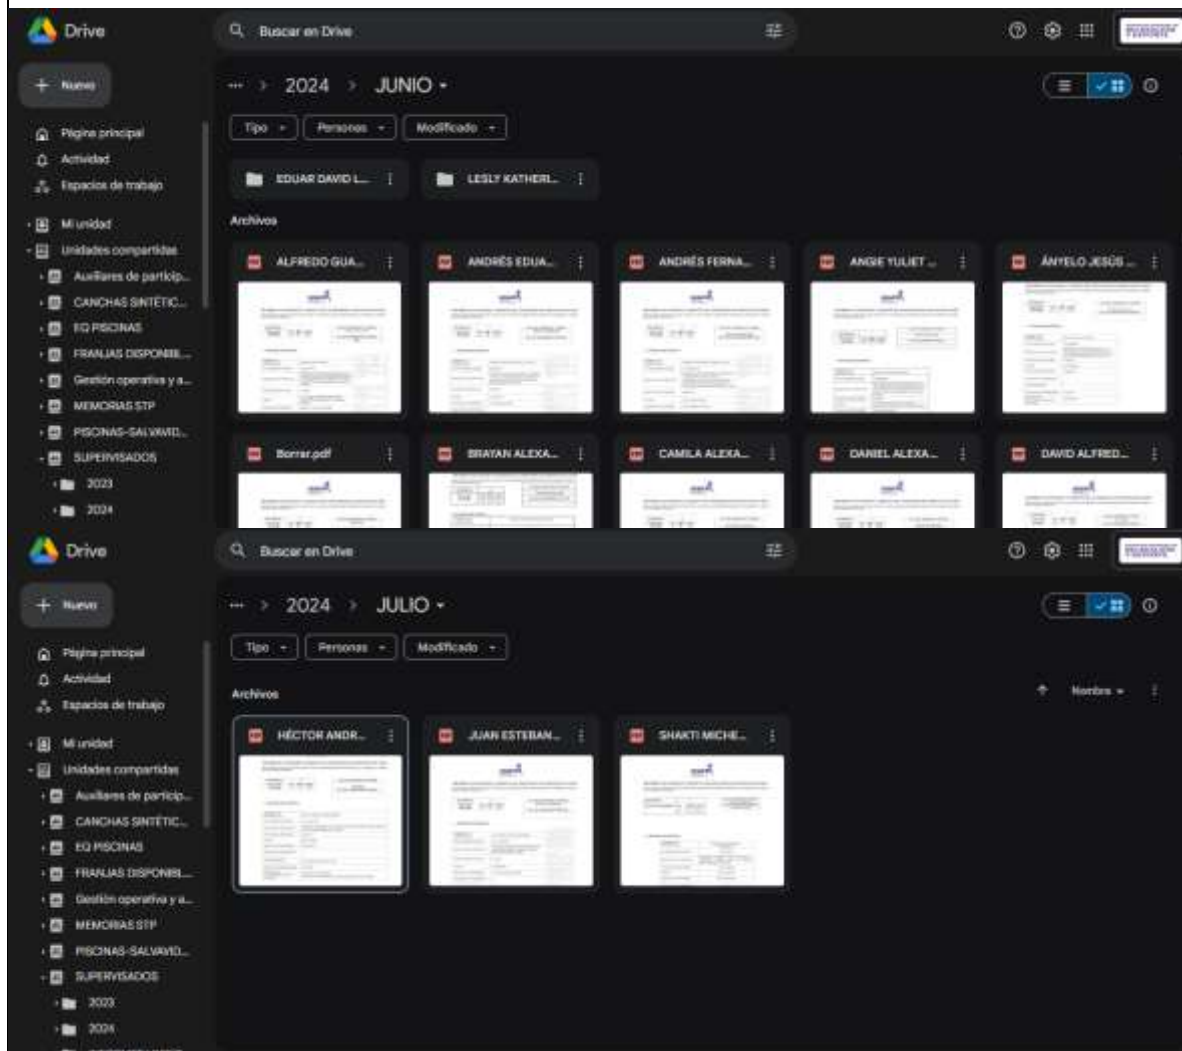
Drive

Buscar en Drive

Nuevo

Página principal
Actividad
Espacios de trabajo

Mi unidad
Unidades compartidas
Auxiliares de particip...
CANCHAS SINTÉTIC...
EQ PISCINAS
FRANJAS DISPONIB...
Gestión operativa y a...
MEMORIAS STP
PISCINAS-SALVAVID...
SUPERVISADOS
2023
2024

... > 2024 > JUNIO

Tipo
Personas
Modificado

EDUAR DAVID L...
LESLY KATHERI...

Archivos

ALFREDO GUA...
ANDRÉS EDUA...
ANDRÉS FERNA...
ANGIE YULIET ...
ÁNYELO JESÚS ...

Borrar.pdf
BRAYAN ALEXA...
CAMILA ALEXA...
DANIEL ALEXA...
DAVID ALFRED...

Drive

Buscar en Drive

Nuevo

Página principal
Actividad
Espacios de trabajo

Mi unidad
Unidades compartidas
Auxiliares de particip...
CANCHAS SINTÉTIC...
EQ PISCINAS
FRANJAS DISPONIB...
Gestión operativa y a...
MEMORIAS STP
PISCINAS-SALVAVID...
SUPERVISADOS
2023
2024

... > 2024 > JULIO

Tipo
Personas
Modificado

Archivos

Nombre

HÉCTOR ANDR...
JUAN ESTEBAN...
SHAKTI MICHE...